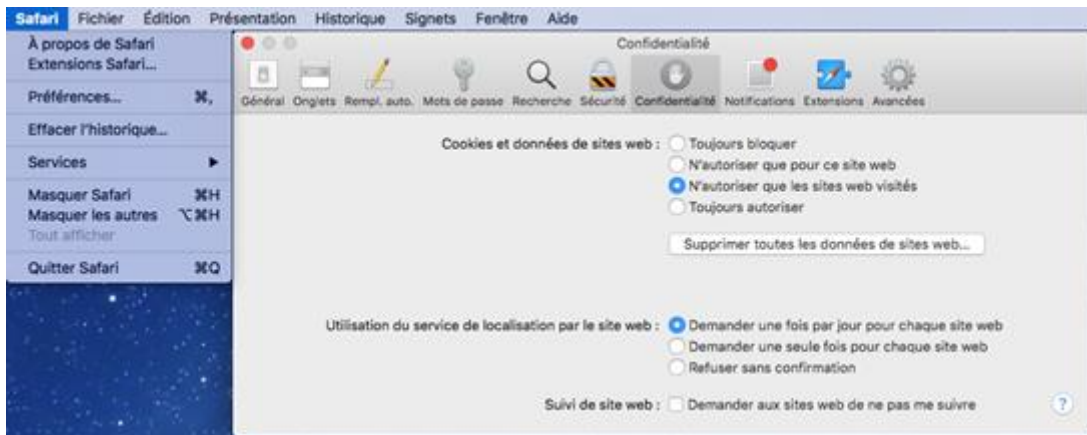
Safari Fichier Édition Présentation Historique Signets Fenêtre Aide

À propos de Safari
Extensions Safari...

Préférences... ⌘,

Effacer l'historique...

Services ▶

Masquer Safari ⌘H
Masquer les autres ⌥⌘H
Tout afficher

Quitter Safari ⌘Q

Confidentialité

Général Onglets Rempl. auto. Mots de passe Recherche Sécurité Confidentialité Notifications Extensions Avancées

Cookies et données de sites web : Toujours bloquer
N'autoriser que pour ce site web
N'autoriser que les sites web visités
Toujours autoriser

Supprimer toutes les données de sites web...

Utilisation du service de localisation par le site web : Demander une fois par jour pour chaque site web
Demander une seule fois pour chaque site web
Refuser sans confirmation

Suivi de site web : Demander aux sites web de ne pas me suivre

?